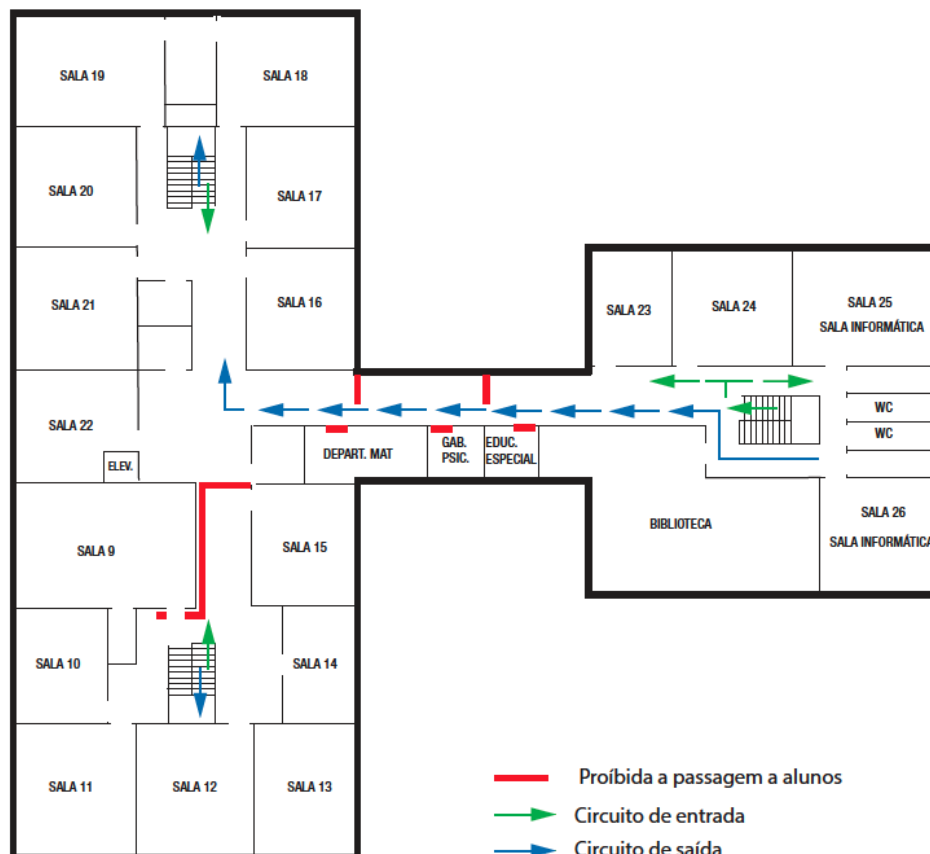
SALA 19

SALA 18

SALA 20

SALA 17

SALA 21

SALA 16

SALA 23

SALA 24

SALA 25
SALA INFORMÁTICA

SALA 22

WC

WC

DEPART. MAT

GAB. PSIC.

EDUC. ESPECIAL

ELEV.

SALA 9

SALA 15

BIBLIOTECA

SALA 26
SALA INFORMÁTICA

SALA 10

SALA 14

SALA 11

SALA 12

SALA 13

Proíbida a passagem a alunos

Circuito de entrada

Circuito de saída